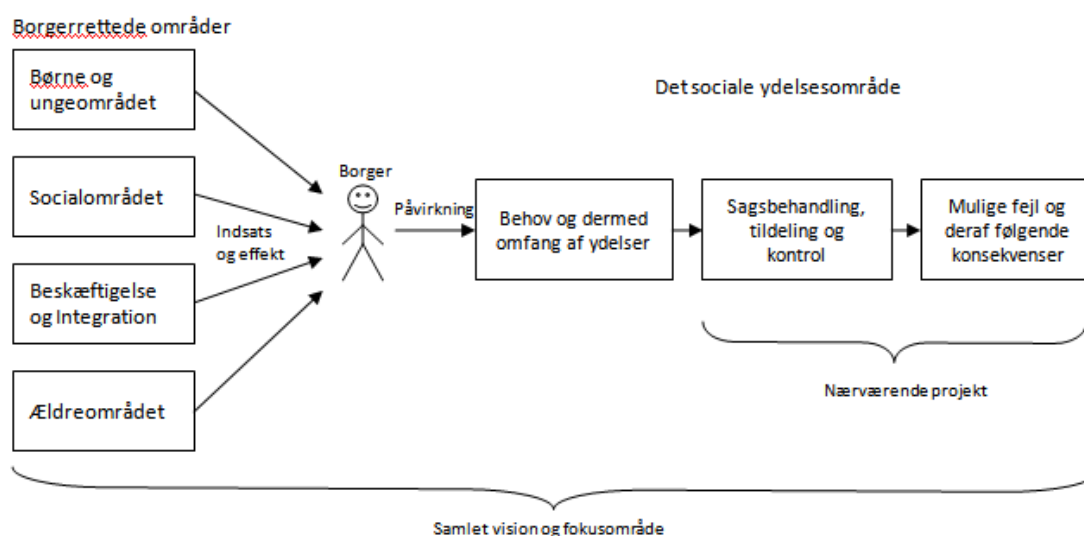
Borgerrettede områder

Børne og ungeområdet

Socialområdet

Beskæftigelse og Integration

Ældreområdet

Indsats og effekt

Borger

Påvirkning

Det sociale ydelsesområde

Behov og dermed omfang af ydelser

Sagsbehandling, tildeling og kontrol

Mulige fejl og deraf følgende konsekvenser

Nærværende projekt

Samlet vision og fokusområde